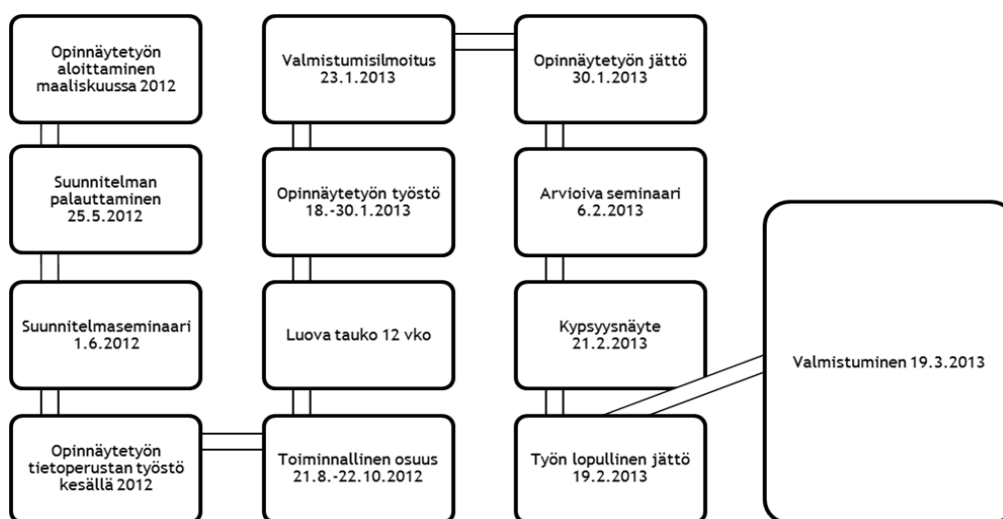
Opinnäytetyön aloittaminen maaliskuussa 2012

Suunnitelman palauttaminen 25.5.2012

Suunnitelmaseminaari 1.6.2012

Opinnäytetyön tietoperustan työstö kesällä 2012

Valmistumisilmoitus 23.1.2013

Opinnäytetyön työstö 18.-30.1.2013

Luova tauko 12 vko

Toiminnallinen osuus 21.8.-22.10.2012

Opinnäytetyön jättö 30.1.2013

Arvioiva seminaari 6.2.2013

Kypsyysnäyte 21.2.2013

Työn lopullinen jättö 19.2.2013

Valmistuminen 19.3.2013